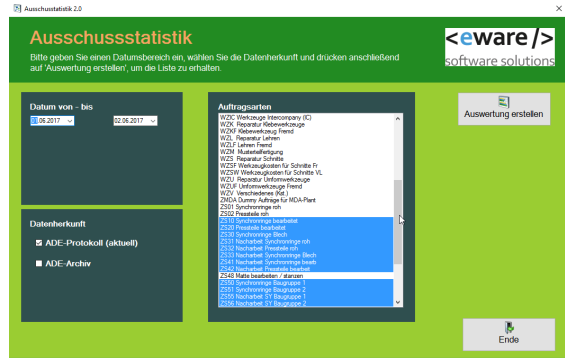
Ausschusstatistik 2.0

Ausschusstatistik

Bitte geben Sie einen Datumsbereich ein, wählen Sie die Datenherkunft und drücken anschließend auf 'Auswertung erstellen', um die Liste zu erhalten.

<eware />
software solutions

Datum von - bis

01.06.2017

02.06.2017

Datenherkunft

ADE-Protokoll (aktuell)

ADE-Archiv

Auftragsarten

WZIC Werkzeuge Intercompany (IC)
WZK Reparatur Klebewerkzeuge
WZKF Klebewerkzeug Fremd
WZL Reparatur Lehren
WZLF Lehren Fremd
WZM Musterteilfertigung
WZS Reparatur Schnitte
WZSF Werkzeugkosten für Schnitte Fr
WZSW Werkzeugkosten für Schnitte VL
WZU Reparatur Umformwerkzeuge
WZUF Umformwerkzeuge Fremd
WZV Verschiedenes (Kst.)
ZMDA Dummy Aufträge für MDA-Plant
ZS01 Synchronringe roh
ZS02 Presstelle roh
ZS10 Synchronringe bearbeitet
ZS20 Presstelle bearbeitet
ZS30 Synchronringe Blech
ZS31 Nacharbeit Synchronringe roh
ZS32 Nacharbeit Presstelle roh
ZS33 Nacharbeit Synchronringe Blech
ZS41 Nacharbeit Synchronringe bearb
ZS42 Nacharbeit Presstelle bearbeit
ZS48 Matte bearbeiten / stanzen
ZS50 Synchronringe Baugruppe 1
ZS51 Synchronringe Baugruppe 2
ZS55 Nacharbeit SY Baugruppe 1
ZS56 Nacharbeit SY Baugruppe 2

Auswertung erstellen

Ende